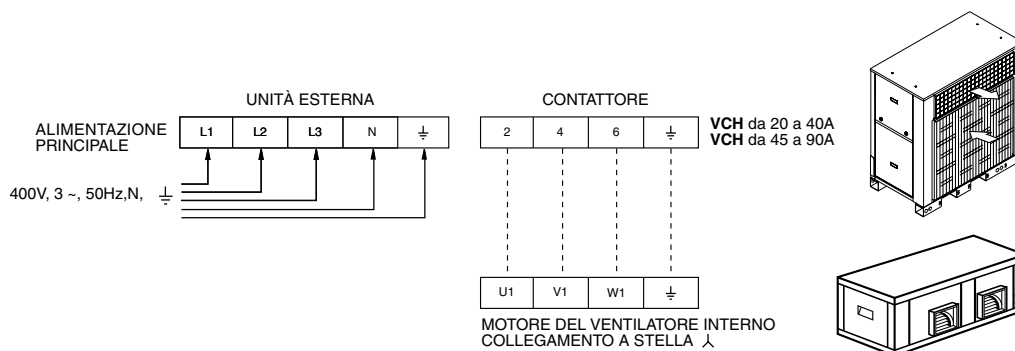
UNITÀ ESTERNA

ALIMENTAZIONE PRINCIPALE

| L1 | L2 | L3 | N | ⏚ |
|---|---|---|---|---|

400V, 3 ~, 50Hz,N, ⏚

CONTATTORE

| 2 | 4 | 6 | ⏚ |
|---|---|---|---|

**VCH** da 20 a 40A
**VCH** da 45 a 90A

| U1 | V1 | W1 | ⏚ |
|---|---|---|---|

MOTORE DEL VENTILATORE INTERNO
COLLEGAMENTO A STELLA ⅄